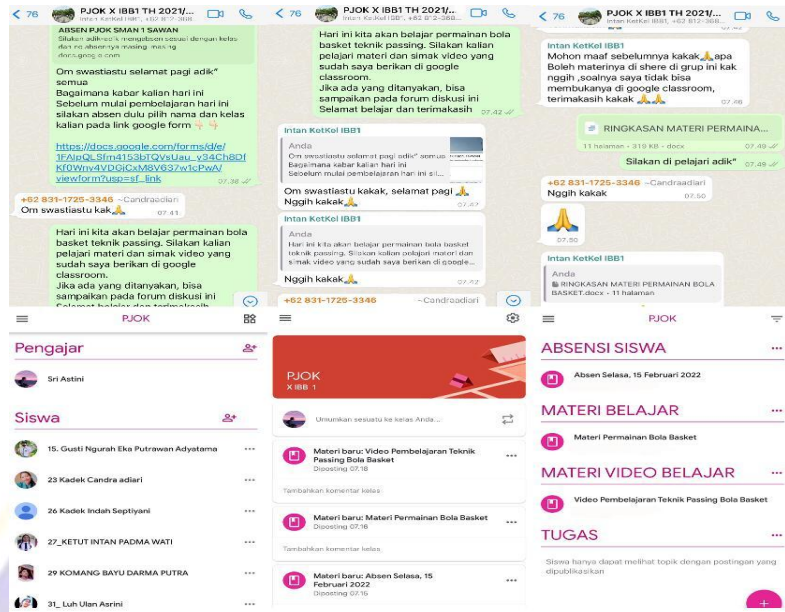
< 76 PJOK X IBB1 TH 2021/... Intan KetKel IBB1, +62 812-388...

ABSEN PJOK SMAN 1 SAWAN
Silakan adik-adik mengabsen sesuai dengan kelas dan no absennya masing-masing
docs.google.com

Om swastiastu selamat pagi adik" semua
Bagaimana kabar kalian hari ini
Sebelum mulai pembelajaran hari ini silakan absen dulu pilih nama dan kelas kalian pada link google form 👇👇

https://docs.google.com/forms/d/e/1FAIpQLSfm4153bTQVsUau_v34Ch8Df Kf0Wnv4VDGjCxM8V637w1cPwA/viewform?usp=sf_link
07.38

+62 831-1725-3346 ~Candraadiari
Om swastiastu kak🙏
07.41

Hari ini kita akan belajar permainan bola basket teknik passing. Silakan kalian pelajari materi dan simak video yang sudah saya berikan di google classroom.
Jika ada yang ditanyakan, bisa sampaikan pada forum diskusi ini
Selamat belajar dan terimakasih

< 76 PJOK X IBB1 TH 2021/... Intan KetKel IBB1, +62 812-388...

Hari ini kita akan belajar permainan bola basket teknik passing. Silakan kalian pelajari materi dan simak video yang sudah saya berikan di google classroom.
Jika ada yang ditanyakan, bisa sampaikan pada forum diskusi ini
Selamat belajar dan terimakasih
07.42

Intan KetKel IBB1
Anda
Om swastiastu selamat pagi adik" semua
Bagaimana kabar kalian hari ini
Sebelum mulai pembelajaran hari ini sil...
Om swastiastu kakak, selamat pagi 🙏
Nggih kakak🙏
07.42

Intan KetKel IBB1
Anda
Hari ini kita akan belajar permainan bola basket teknik passing. Silakan kalian pelajari materi dan simak video yang sudah saya berikan di google...
Nggih kakak🙏
07.42

+62 831-1725-3346 ~Candraadiari

< 76 PJOK X IBB1 TH 2021/... Intan KetKel IBB1, +62 812-388...

Intan KetKel IBB1
Mohon maaf sebelumnya kakak🙏apa Boleh materinya di shere di grup ini kak nggih ,soalnya saya tidak bisa membukanya di google classroom, terimakasih kakak 🙏🙏
07.46

RINGKASAN MATERI PERMAINA...
11 halaman • 319 KB • docx
07.49

Silakan di pelajari adik"
07.49

+62 831-1725-3346 ~Candraadiari
Nggih kakak
07.50

🙏
07.50

Intan KetKel IBB1
Anda
RINGKASAN MATERI PERMAINAN BOLA BASKET.docx • 11 halaman

PJOK

Pengajar
Sri Astini

Siswa
15. Gusti Ngurah Eka Putrawan Adyatama
23 Kadek Candra adiari
26 Kadek Indah Septiyani
27_KETUT INTAN PADMA WATI
29 KOMANG BAYU DARMA PUTRA
31_ Luh Ulan Asrini

PJOK
X IBB 1

Umumkan sesuatu ke kelas Anda...

Materi baru: Video Pembelajaran Teknik Passing Bola Basket
Diposting 07.18
Tambahkan komentar kelas

Materi baru: Materi Permainan Bola Basket
Diposting 07.16
Tambahkan komentar kelas

Materi baru: Absen Selasa, 15 Februari 2022
Diposting 07.15

PJOK

ABSENSI SISWA
Absen Selasa, 15 Februari 2022

MATERI BELAJAR
Materi Permainan Bola Basket

MATERI VIDEO BELAJAR
Video Pembelajaran Teknik Passing Bola Basket

TUGAS
Siswa hanya dapat melihat topik dengan postingan yang dipublikasikan